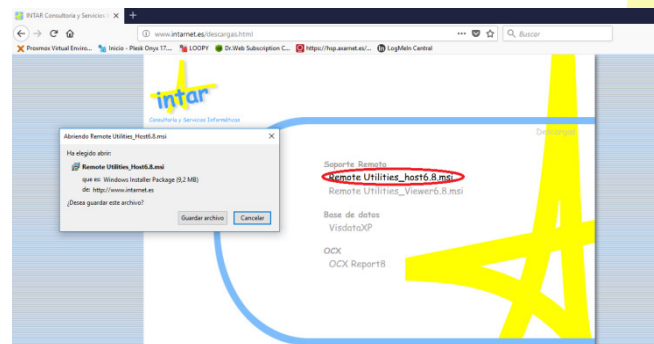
INTAR Consultoria y Servicios I ×
+
www.internet.es/descargas.html
Buscar
Proxmox Virtual Enviro... Inicio - Plesk Onyx 17.... LOOPY Dr.Web Subscription C... https://hsp.asarnet.es/... LogMeIn Central

intar
Consultoría y Servicios Informáticos

Abriendo Remote Utilities_Host6.8.msi ×
Ha elegido abrir:
Remote Utilities_Host6.8.msi
que es: Windows Installer Package (9,2 MB)
de: http://www.internet.es
¿Desea guardar este archivo?
Guardar archivo Cancelar

Descargas

Soporte Remoto
Remote Utilities_host6.8.msi
Remote Utilities_Viewer6.8.msi

Base de datos
VisdataXP

OCX
OCX Report8